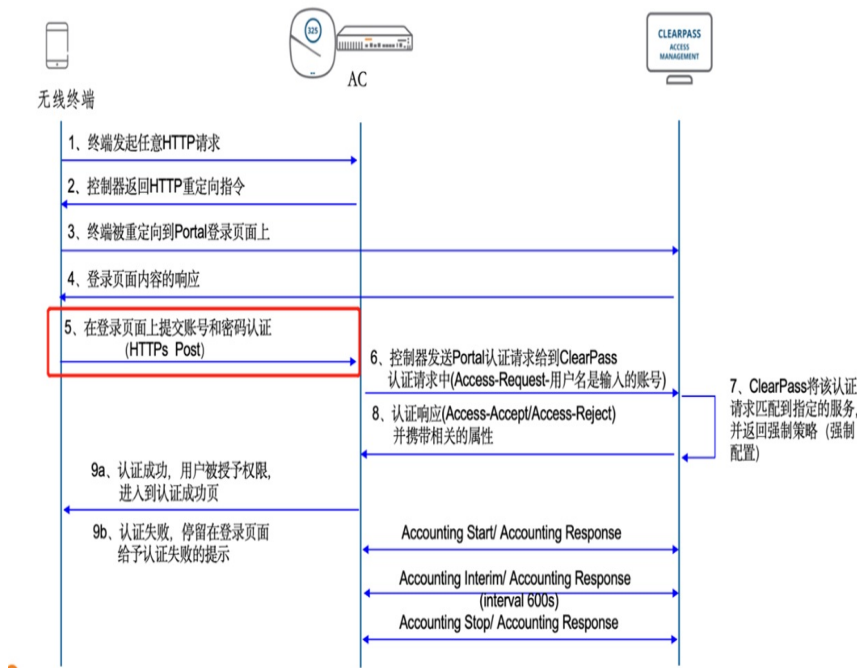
325

AC

CLEARPASS
ACCESS
MANAGEMENT

无线终端

1、终端发起任意HTTP请求

2、控制器返回HTTP重定向指令

3、终端被重定向到Portal登录页面上

4、登录页面内容的响应

5、在登录页面上提交账号和密码认证 (HTTPs Post)

6、控制器发送Portal认证请求给到ClearPass 认证请求中(Access-Request-用户名是输入的账号)

7、ClearPass将该认证请求匹配到指定的服务,并返回强制策略(强制配置)

8、认证响应(Access-Accept/Access-Reject) 并携带相关的属性

9a、认证成功,用户被授予权限,进入到认证成功页

9b、认证失败,停留在登录页面给予认证失败的提示

Accounting Start/ Accounting Response

Accounting Interim/ Accounting Response (interval 600s)

Accounting Stop/ Accounting Response